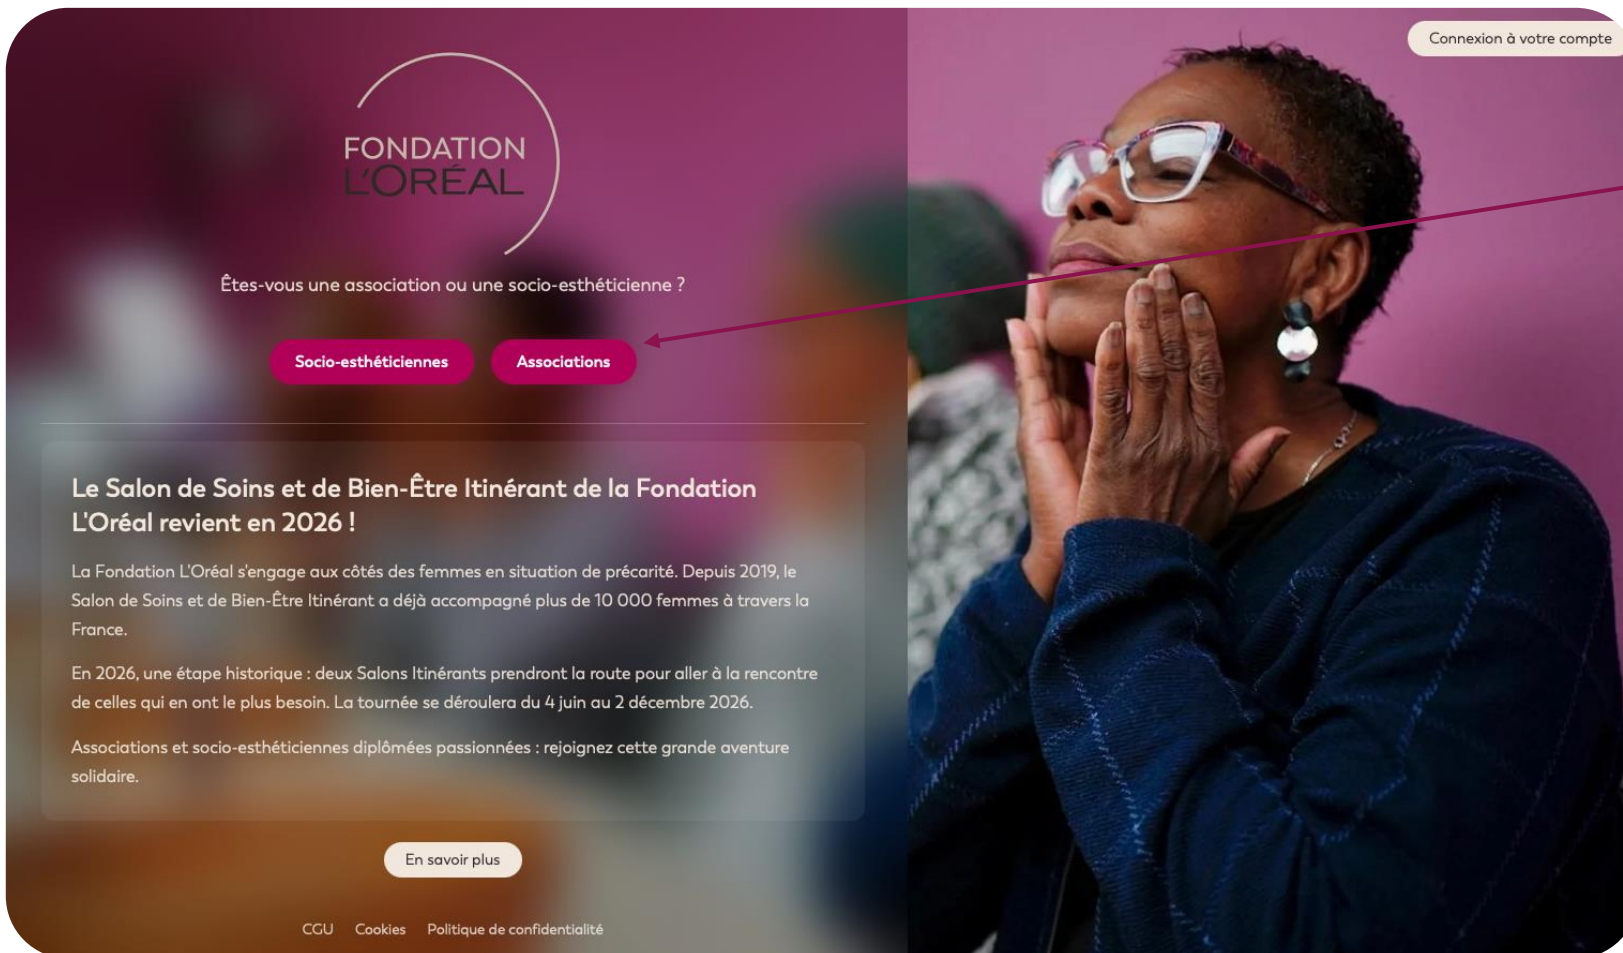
Connexion à votre compte

FONDATION
L'ORÉAL

Êtes-vous une association ou une socio-esthéticienne ?

Socio-esthéticiennes

Associations

Le Salon de Soins et de Bien-Être Itinérant de la Fondation L'Oréal revient en 2026 !

La Fondation L'Oréal s'engage aux côtés des femmes en situation de précarité. Depuis 2019, le Salon de Soins et de Bien-Être Itinérant a déjà accompagné plus de 10 000 femmes à travers la France.

En 2026, une étape historique : deux Salons Itinérants prendront la route pour aller à la rencontre de celles qui en ont le plus besoin. La tournée se déroulera du 4 juin au 2 décembre 2026.

Associations et socio-esthéticiennes diplômées passionnées : rejoignez cette grande aventure solidaire.

En savoir plus

CGU Cookies Politique de confidentialité